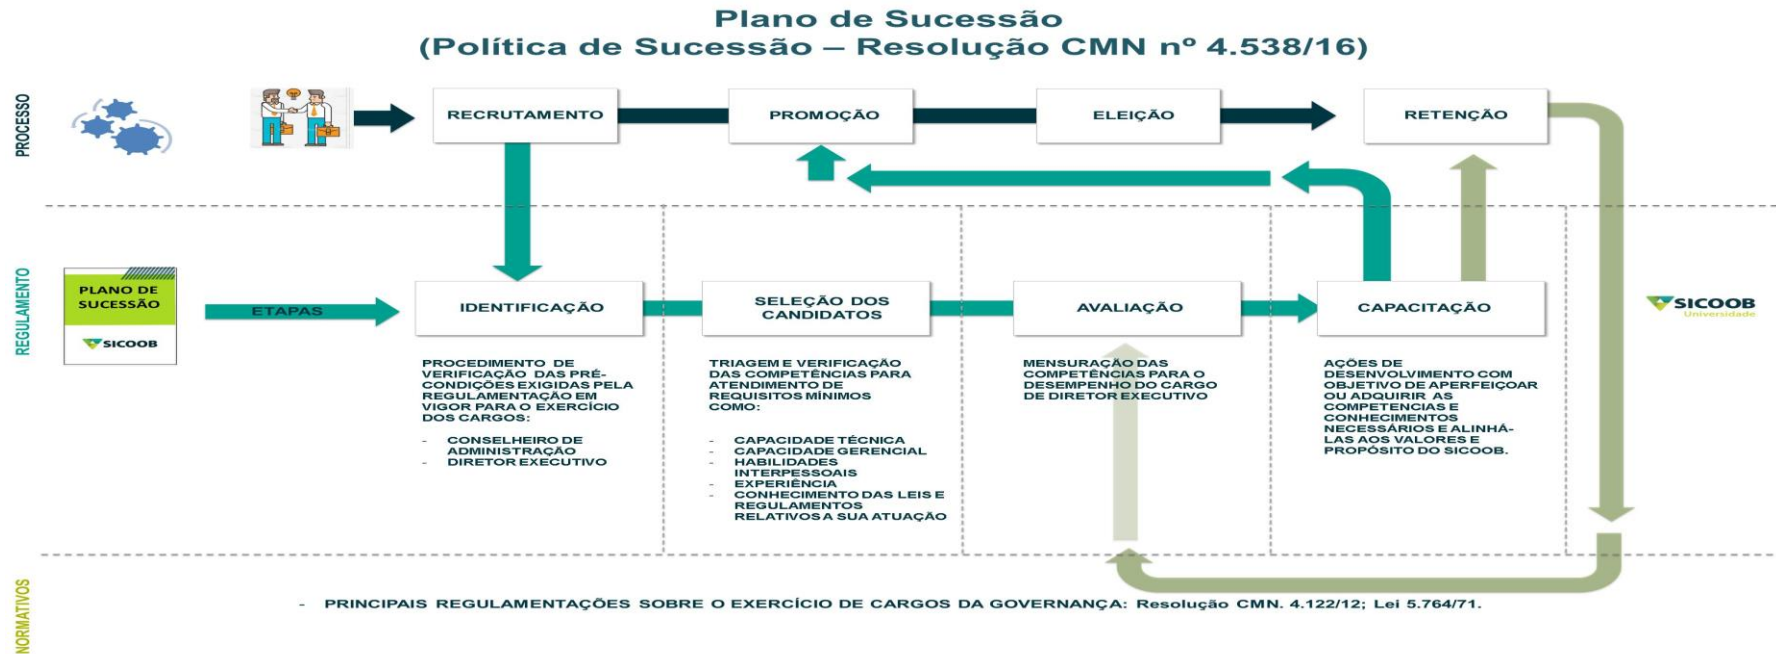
Plano de Sucessão
(Política de Sucessão – Resolução CMN nº 4.538/16)

PROCESSO

RECRUTAMENTO

PROMOÇÃO

ELEIÇÃO

RETENÇÃO

REGULAMENTO

PLANO DE SUCESSÃO

SICOOB

ETAPAS

IDENTIFICAÇÃO

SELEÇÃO DOS CANDIDATOS

AVALIAÇÃO

CAPACITAÇÃO

SICOOB Universidade

PROCEDIMENTO DE VERIFICAÇÃO DAS PRÉ-CONDIÇÕES EXIGIDAS PELA REGULAMENTAÇÃO EM VIGOR PARA O EXERCÍCIO DOS CARGOS:

- CONSELHEIRO DE ADMINISTRAÇÃO
- DIRETOR EXECUTIVO

TRIAGEM E VERIFICAÇÃO DAS COMPETÊNCIAS PARA ATENDIMENTO DE REQUISITOS MÍNIMOS COMO:

- CAPACIDADE TÉCNICA
- CAPACIDADE GERENCIAL
- HABILIDADES INTERPESSOAIS
- EXPERIÊNCIA
- CONHECIMENTO DAS LEIS E REGULAMENTOS RELATIVOS A SUA ATUAÇÃO

MENSURAÇÃO DAS COMPETÊNCIAS PARA O DESEMPENHO DO CARGO DE DIRETOR EXECUTIVO

AÇÕES DE DESENVOLVIMENTO COM OBJETIVO DE APERFEIÇOAR OU ADQUIRIR AS COMPETENCIAS E CONHECIMENTOS NECESSÁRIOS E ALINHÁ-LAS AOS VALORES E PROPÓSITO DO SICOOB.

NORMATIVOS

- PRINCIPAIS REGULAMENTAÇÕES SOBRE O EXERCÍCIO DE CARGOS DA GOVERNANÇA: Resolução CMN. 4.122/12; Lei 5.764/71.